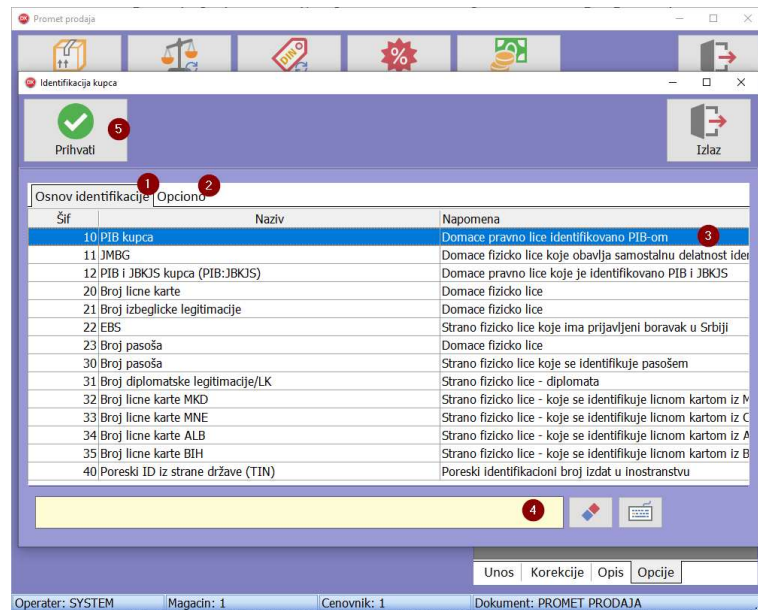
Promet prodaja

Identifikacija kupca

5
Prihvati

Izlaz

1 2
Osnov identifikacije Opciono

| Šif | Naziv | Napomena |
|---|---|---|
| 10 | PIB kupca | Domace pravno lice identifikovano PIB-om 3 |
| 11 | JMBG | Domace fizicko lice koje obavlja samostalnu delatnost ider |
| 12 | PIB i JBKJS kupca (PIB:JBKJS) | Domace pravno lice koje je identifikovano PIB i JBKJS |
| 20 | Broj licne karte | Domace fizicko lice |
| 21 | Broj izbeglicke legitimacije | Domace fizicko lice |
| 22 | EBS | Strano fizicko lice koje ima prijavljeni boravak u Srbiji |
| 23 | Broj pasoša | Domace fizicko lice |
| 30 | Broj pasoša | Strano fizicko lice koje se identifikuje pasošem |
| 31 | Broj diplomatske legitimacije/LK | Strano fizicko lice - diplomata |
| 32 | Broj licne karte MKD | Strano fizicko lice - koje se identifikuje licnom kartom iz M |
| 33 | Broj licne karte MNE | Strano fizicko lice - koje se identifikuje licnom kartom iz C |
| 34 | Broj licne karte ALB | Strano fizicko lice - koje se identifikuje licnom kartom iz A |
| 35 | Broj licne karte BIH | Strano fizicko lice - koje se identifikuje licnom kartom iz B |
| 40 | Poreski ID iz strane države (TIN) | Poreski identifikacioni broj izdat u inostranstvu |

4

Unos | Korekcije | Opis | Opcije

Operater: SYSTEM | Magacin: 1 | Cenovnik: 1 | Dokument: PROMET PRODAJA